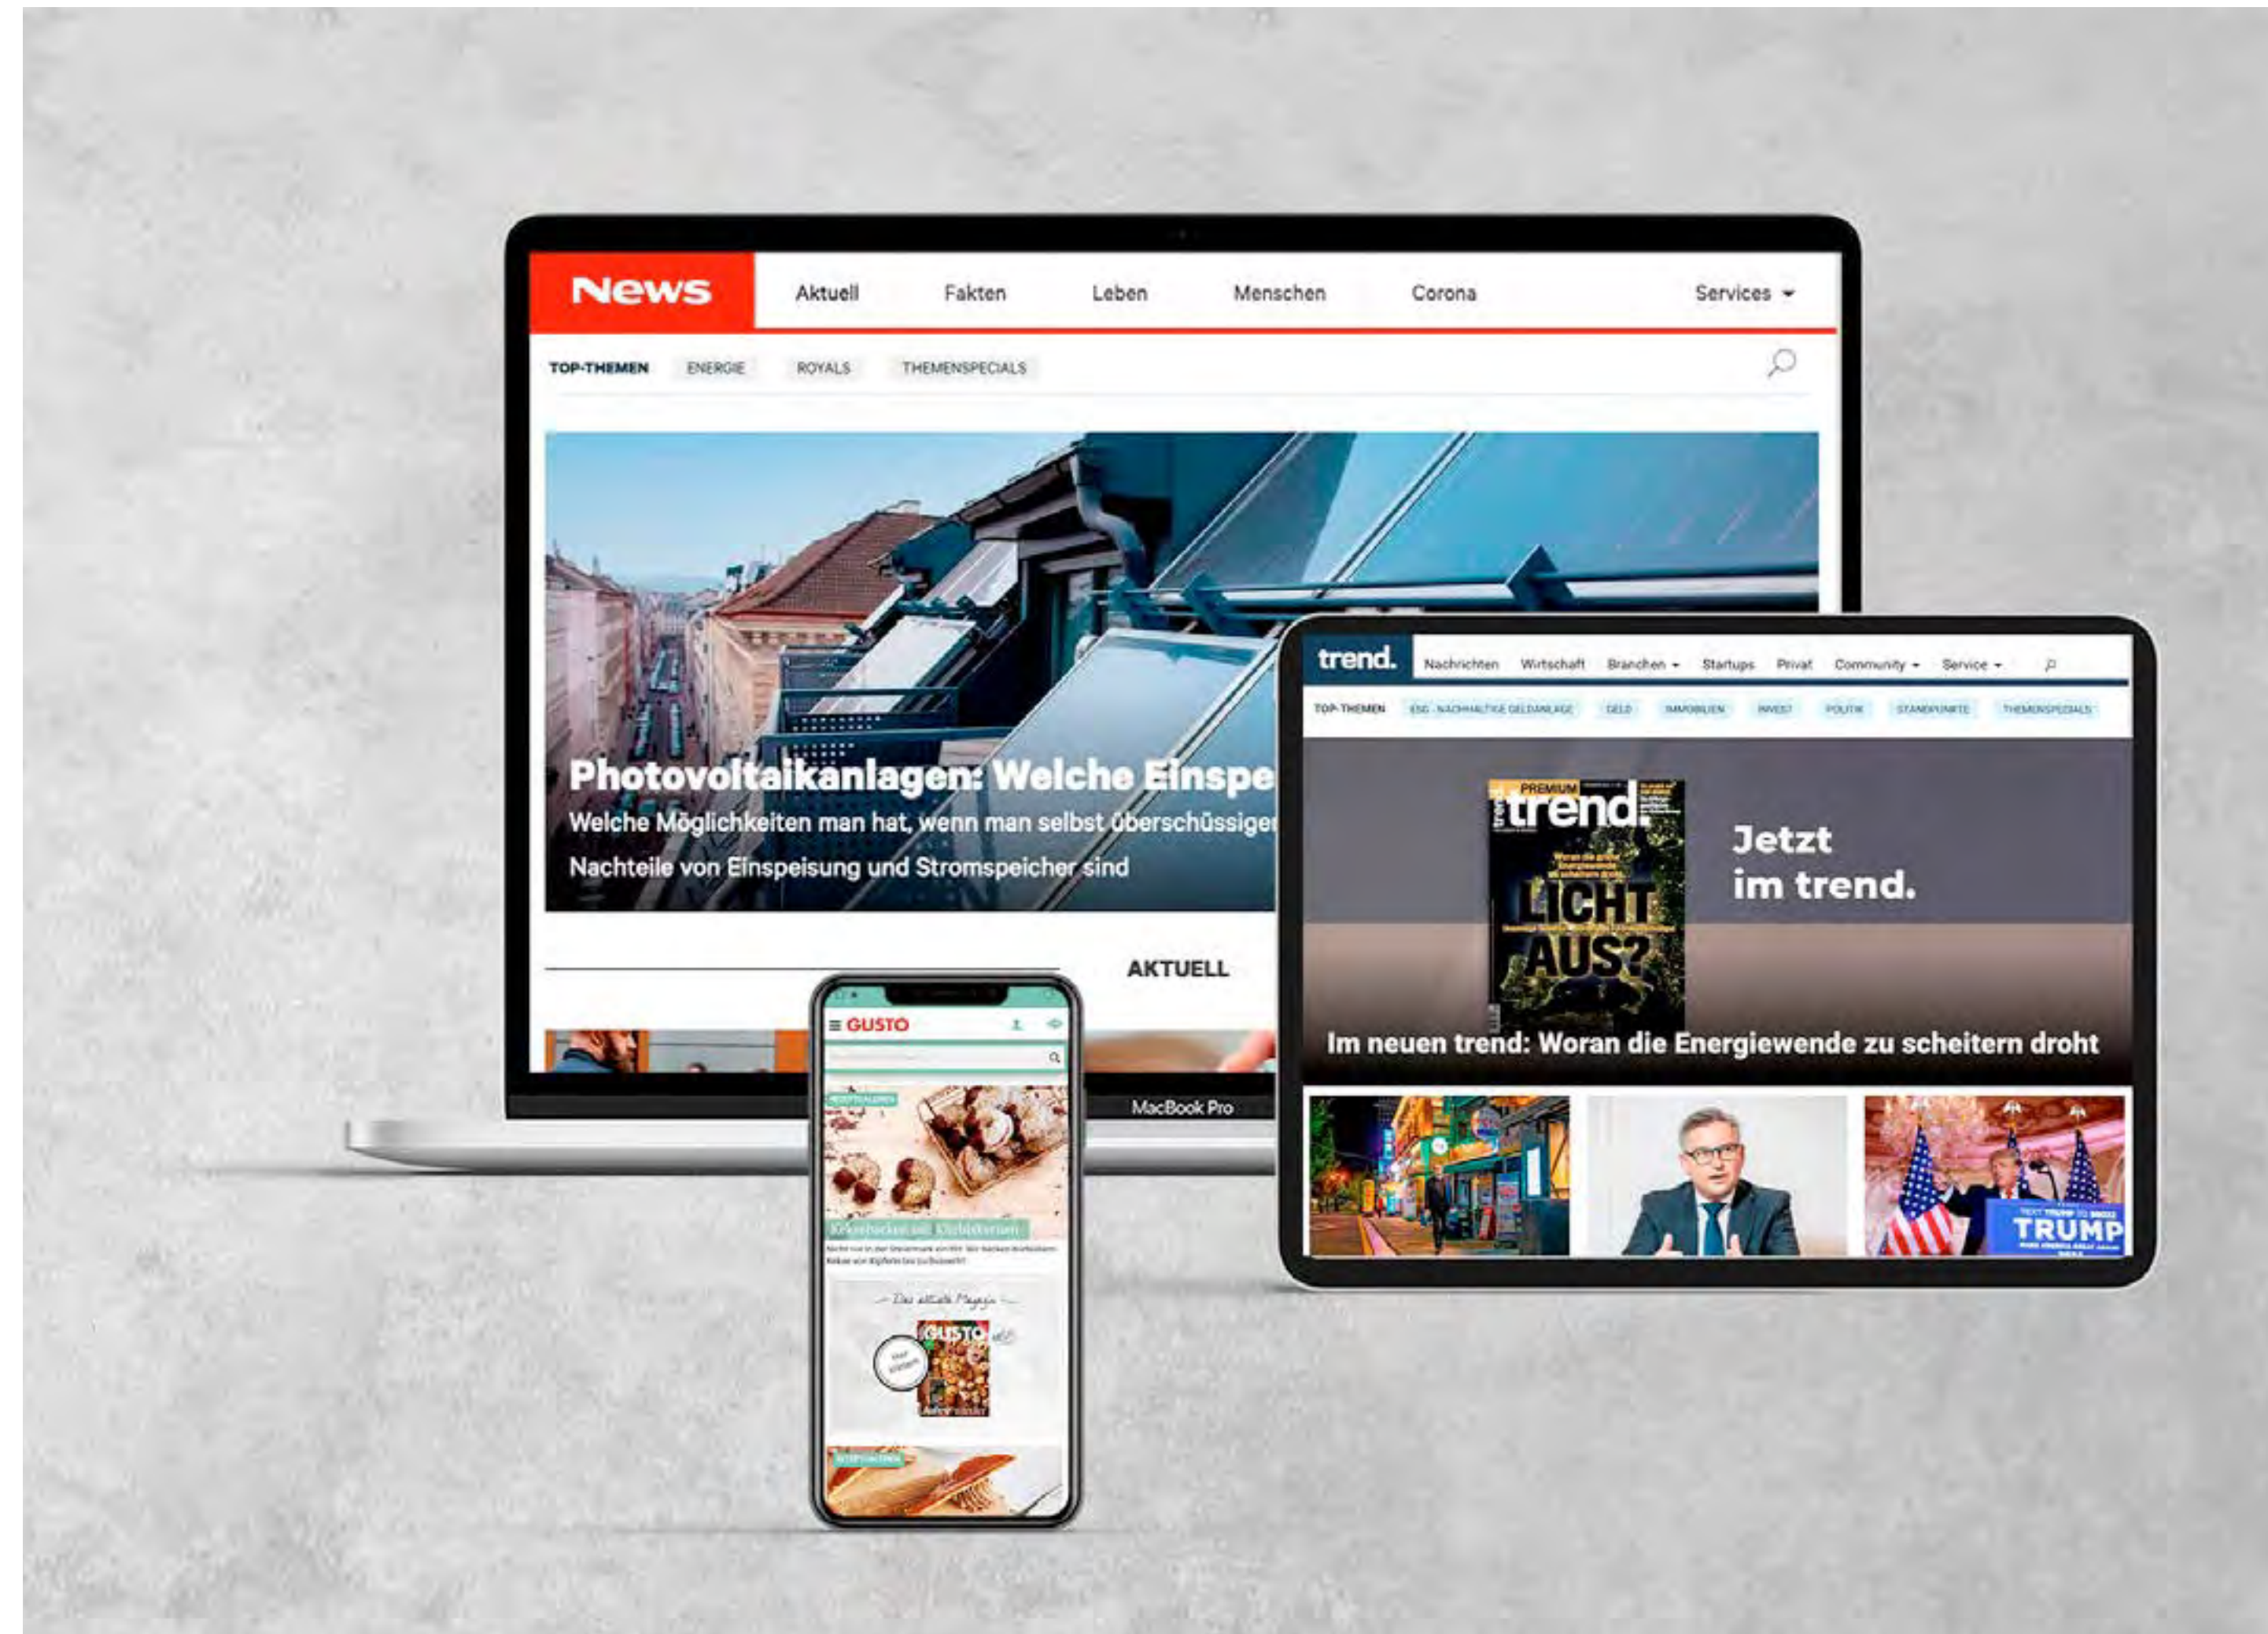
News
Aktuell
Fakten
Leben
Menschen
Corona
Services

TOP-THEMEN
ENERGIE
ROYALS
THEMENSPECIALS

Photovoltaikanlagen: Welche Einspe
Welche Möglichkeiten man hat, wenn man selbst überschüssige
Nachteile von Einspeisung und Stromspeicher sind

AKTUELL

MacBook Pro

trend.
Nachrichten
Wirtschaft
Branchen
Startups
Privat
Community
Service

TOP-THEMEN
ESG - NACHHALTIGE GELDANLAGE
GELD
IMMOBILIEN
INVEST
POLITIK
STANDPUNKTE
THEMENSPECIALS

PREMIUM
trend.
LICHT AUS?

Jetzt im trend.

Im neuen trend: Woran die Energiewende zu scheitern droht

TRUMP

GUSTO
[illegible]
— Das aktuelle Magazin —
GUSTO